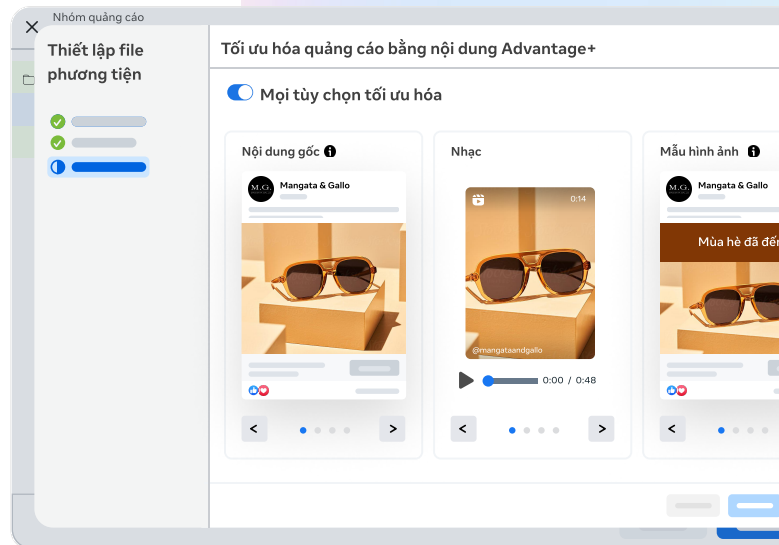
Nhóm quảng cáo

Thiết lập file phương tiện

Tối ưu hóa quảng cáo bằng nội dung Advantage+

Mọi tùy chọn tối ưu hóa

Nội dung gốc

M.G.
Mangata & Gallo

<
>

Nhạc

0:14

@mangataandgallo

0:00 / 0:48

<
>

Mẫu hình ảnh

M.G.
Mangata & Gallo

Mùa hè đã đến

<